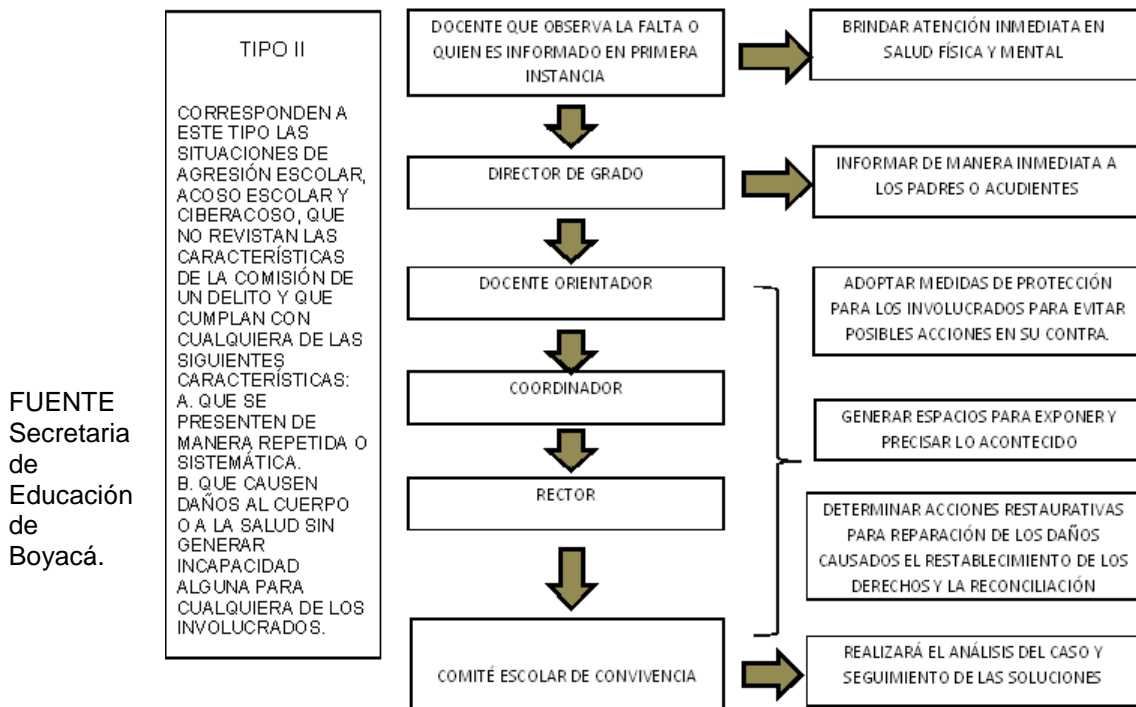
FUENTE Secretaria de Educación de Boyacá.

TIPO II

CORRESPONDEN A ESTE TIPO LAS SITUACIONES DE AGRESIÓN ESCOLAR, ACOSO ESCOLAR Y CIBERACOSO, QUE NO REVISTAN LAS CARACTERÍSTICAS DE LA COMISIÓN DE UN DELITO Y QUE CUMPLAN CON CUALQUIERA DE LAS SIGUIENTES CARACTERÍSTICAS:
A. QUE SE PRESENTEN DE MANERA REPETIDA O SISTEMÁTICA.
B. QUE CAUSEN DAÑOS AL CUERPO O A LA SALUD SIN GENERAR INCAPACIDAD ALGUNA PARA CUALQUIERA DE LOS INVOLUCRADOS.

DOCENTE QUE OBSERVA LA FALTA O QUIEN ES INFORMADO EN PRIMERA INSTANCIA

BRINDAR ATENCIÓN INMEDIATA EN SALUD FÍSICA Y MENTAL

DIRECTOR DE GRADO

INFORMAR DE MANERA INMEDIATA A LOS PADRES O ACUDIENTES

DOCENTE ORIENTADOR

COORDINADOR

RECTOR

ADOPTAR MEDIDAS DE PROTECCIÓN PARA LOS INVOLUCRADOS PARA EVITAR POSIBLES ACCIONES EN SU CONTRA.

GENERAR ESPACIOS PARA EXPONER Y PRECISAR LO ACONTECIDO

DETERMINAR ACCIONES RESTAURATIVAS PARA REPARACIÓN DE LOS DAÑOS CAUSADOS EL RESTABLECIMIENTO DE LOS DERECHOS Y LA RECONCILIACIÓN

COMITÉ ESCOLAR DE CONVIVENCIA

REALIZARÁ EL ANÁLISIS DEL CASO Y SEGUIMIENTO DE LAS SOLUCIONES